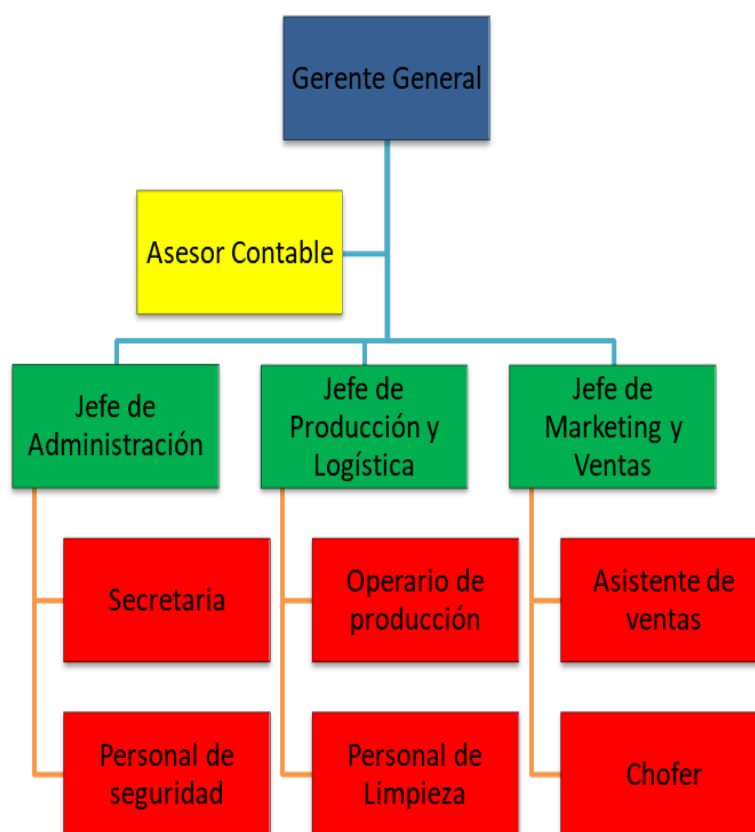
Gerente General

Asesor Contable

Jefe de Administración

Secretaria

Personal de seguridad

Jefe de Producción y Logística

Operario de producción

Personal de Limpieza

Jefe de Marketing y Ventas

Asistente de ventas

Chofer